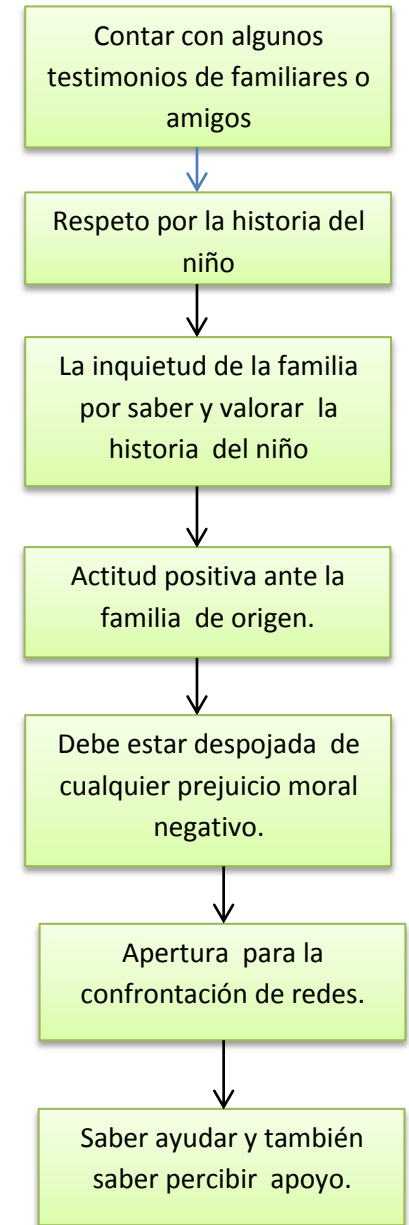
Contar con algunos testimonios de familiares o amigos

Respeto por la historia del niño

La inquietud de la familia por saber y valorar la historia del niño

Actitud positiva ante la familia de origen.

Debe estar despojada de cualquier prejuicio moral negativo.

Apertura para la confrontación de redes.

Saber ayudar y también saber percibir apoyo.